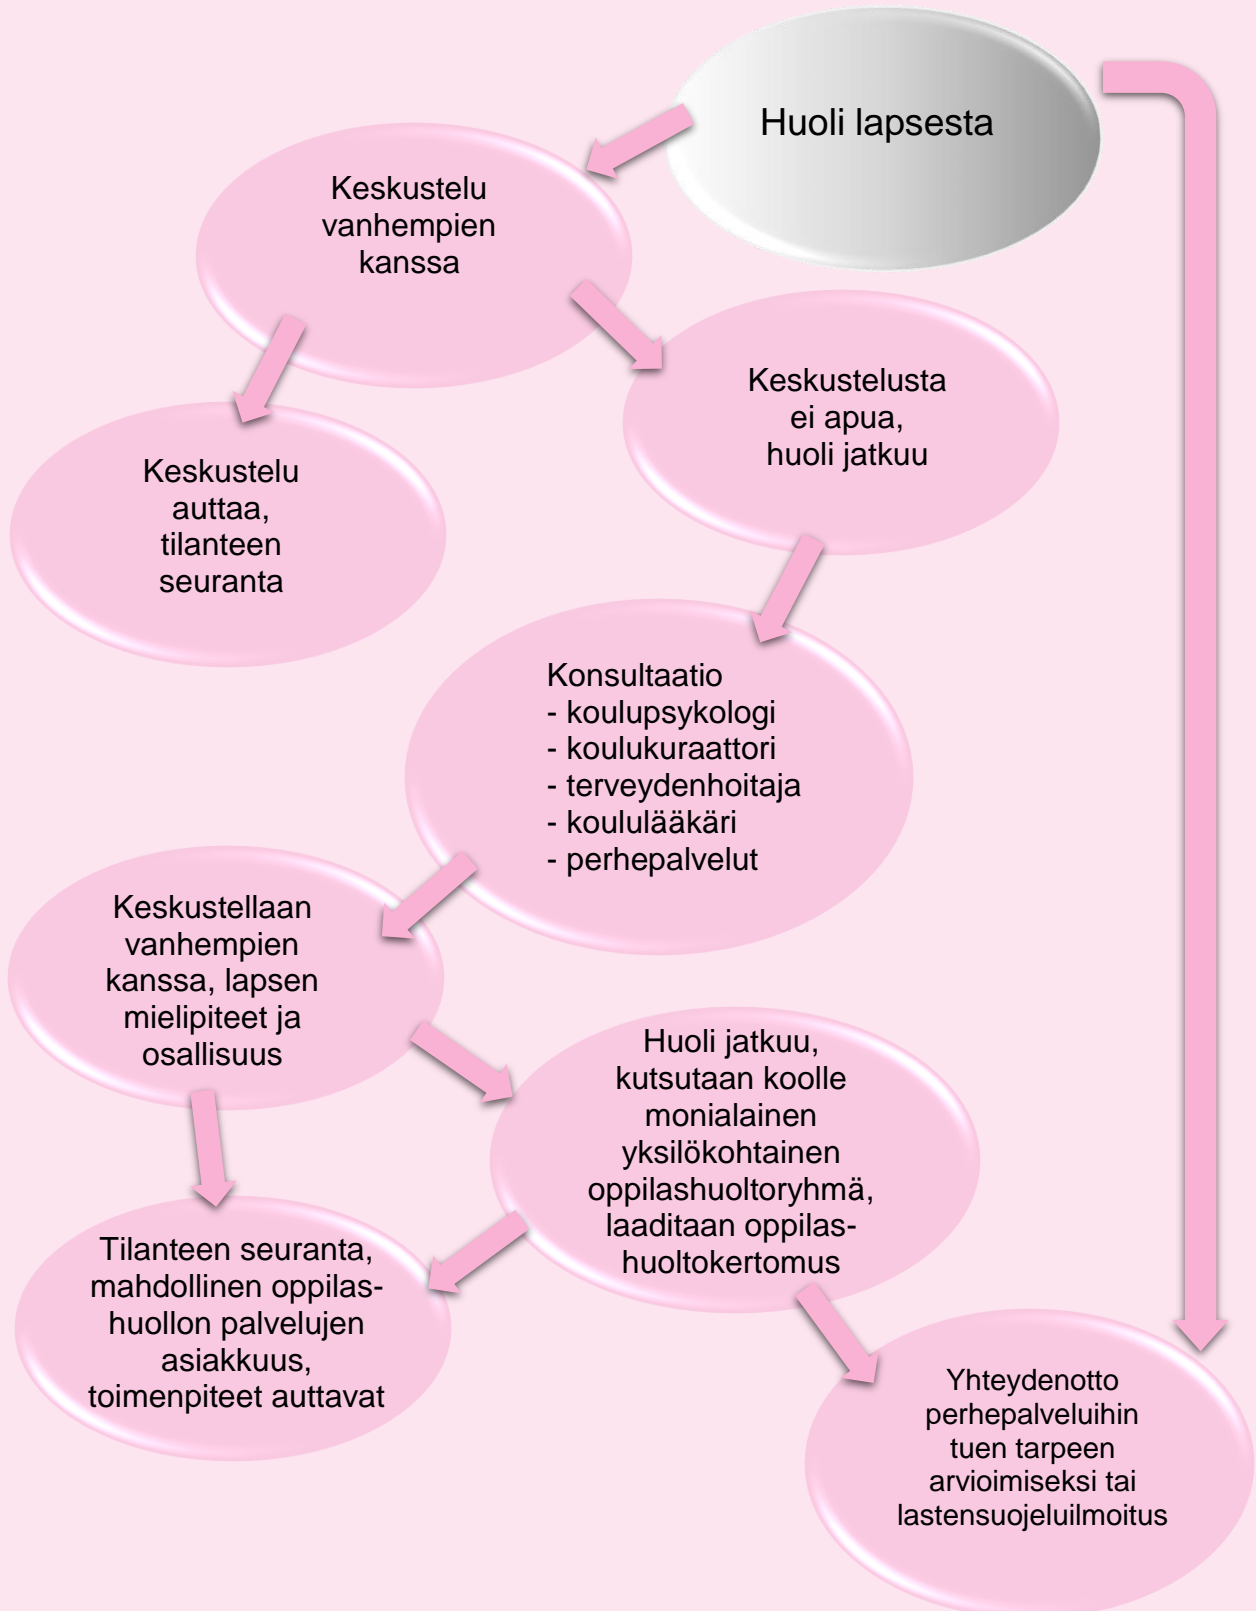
Huoli lapsesta

Keskustelu vanhempien kanssa

Keskustelu auttaa, tilanteen seuranta

Keskustelusta ei apua, huoli jatkuu

Konsultaatio
- koulupsykologi
- koulukuraattori
- terveydenhoitaja
- koululääkäri
- perhepalvelut

Keskustellaan vanhempien kanssa, lapsen mielipiteet ja osallisuus

Huoli jatkuu, kutsutaan koolle monialainen yksilökohtainen oppilashuoltoryhmä, laaditaan oppilashuoltokertomus

Tilanteen seuranta, mahdollinen oppilashuollon palvelujen asiakkuus, toimenpiteet auttavat

Yhteydenotto perhepalveluihin tuen tarpeen arvioimiseksi tai lastensuojeluilmoitus